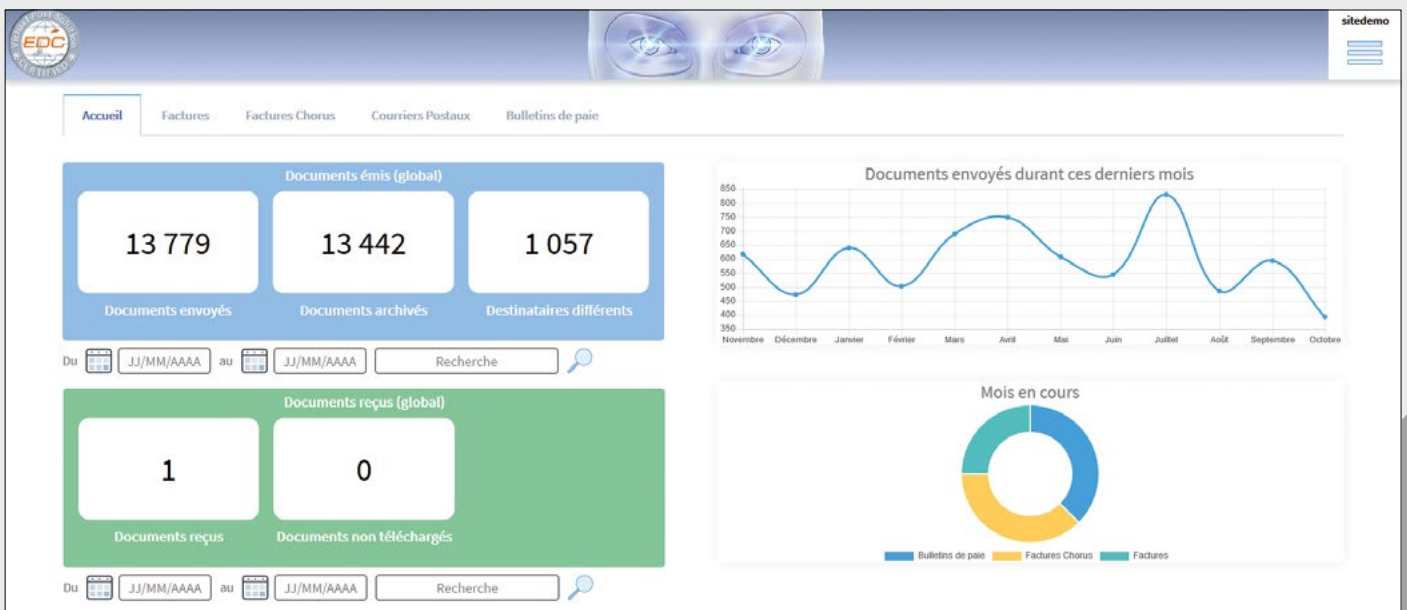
EDC

sitedemo

Accueil | Factures | Factures Chorus | Courriers Postaux | Bulletins de paie

Documents émis (global)

13 779
Documents envoyés

13 442
Documents archivés

1 057
Destinataires différents

Du JJ/MM/AAAA au JJ/MM/AAAA Recherche

Documents reçus (global)

1
Documents reçus

0
Documents non téléchargés

Du JJ/MM/AAAA au JJ/MM/AAAA Recherche

Documents envoyés durant ces derniers mois

850
800
750
700
650
600
550
500
450
400
350

Novembre Décembre Janvier Février Mars Avril Mai Juin Juillet Août Septembre Octobre

Mois en cours

Bulletins de paie Factures Chorus Factures